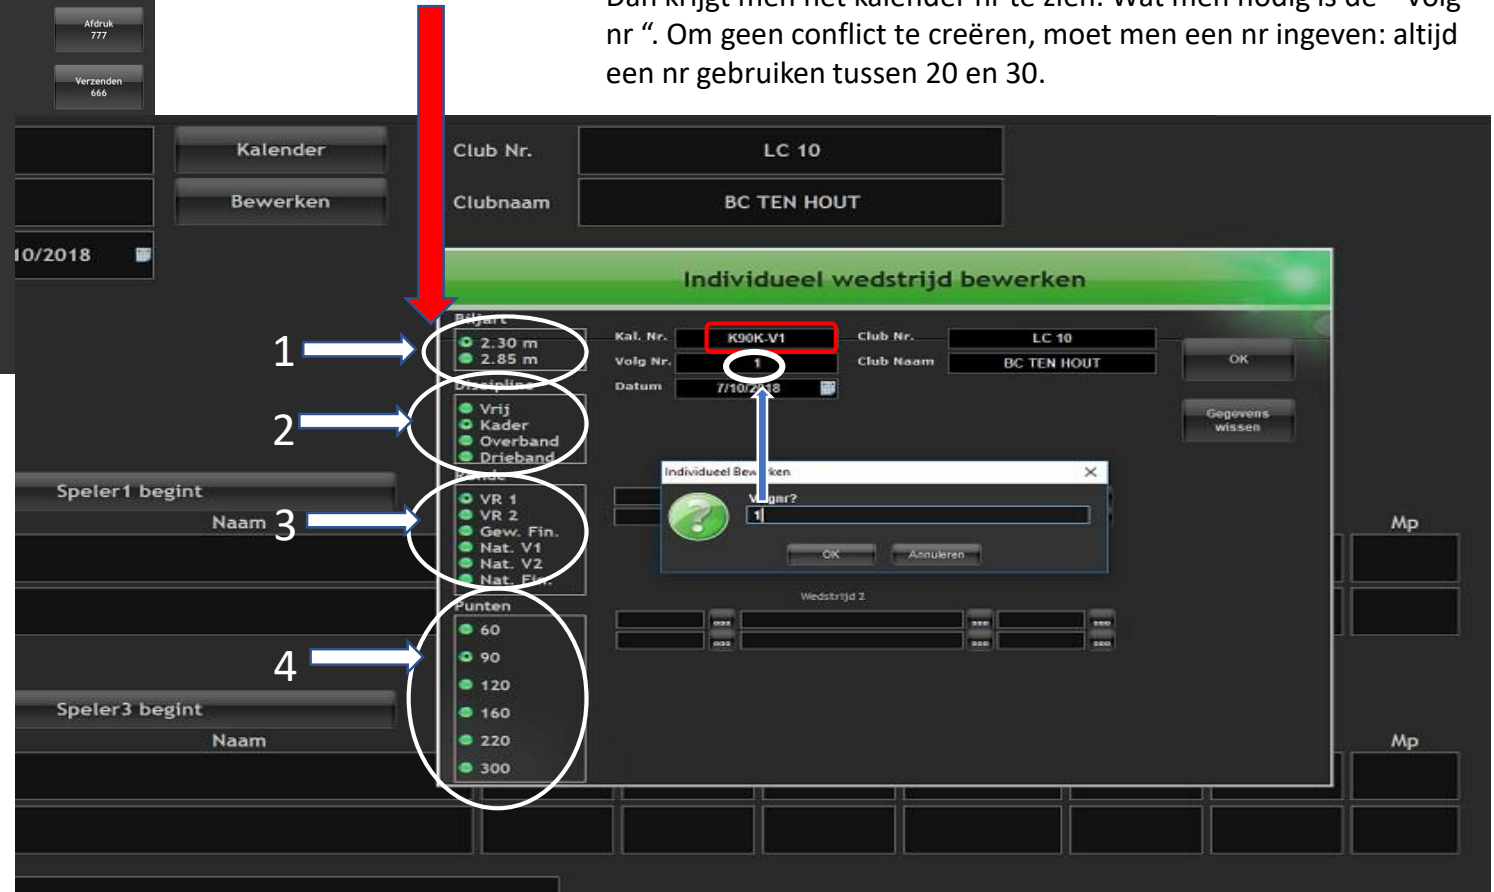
Afdruk
777

Verzenden
666

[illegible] nr ". Om geen conflict te creëren, moet men een nr ingeven: altijd een nr gebruiken tussen 20 en 30.

Kalender
Bewerken
Club Nr.
LC 10
Clubnaam
BC TEN HOUT
10/2018

Individueel wedstrijd bewerken

Biljart
2.30 m
2.85 m
Discipline
Vrij
Kader
Overband
Drieband
Ronde
VR 1
VR 2
Gew. Fin.
Nat. V1
Nat. V2
Nat. Fin.
Punten
60
90
120
160
220
300

1
2
3
4

Kal. Nr.
K90K-V1
Volg Nr.
1
Datum
7/10/2018
Club Nr.
LC 10
Club Naam
BC TEN HOUT
OK
Gegevens wissen

Individueel Bew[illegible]ken
Volgnr?
1
OK
Annuleren

Wedstrijd 2

Speler1 begint
Naam
Mp
Speler3 begint
Naam
Mp